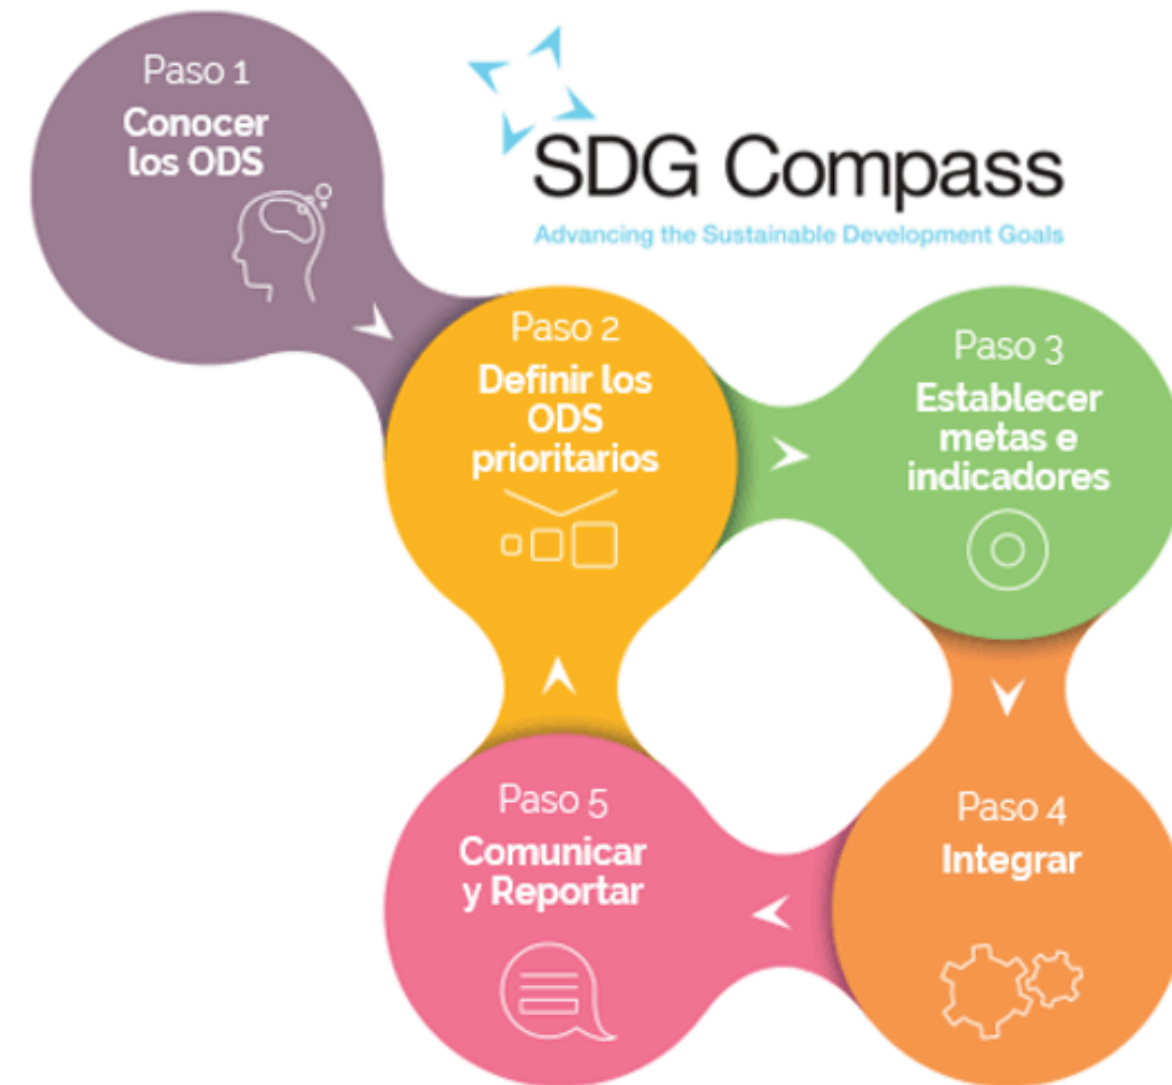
Paso 1
Conocer los ODS

SDG Compass
Advancing the Sustainable Development Goals

Paso 2
Definir los ODS prioritarios

Paso 3
Establecer metas e indicadores

Paso 4
Integrar

Paso 5
Comunicar y Reportar